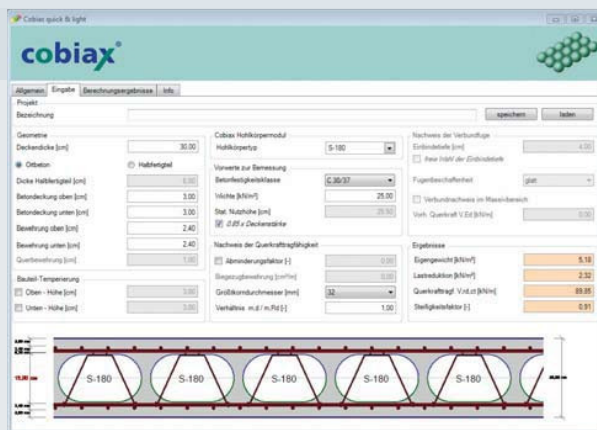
Cobiax quick & light

cobiax®

Allgemein | Eingabe | Berechnungsergebnisse | Info

Projekt
Bezeichnung
speichern
laden

Geometrie
Deckendicke [cm] 30.00
Ortbeton
Halbfertigteil
Dicke Halbfertigteil [cm] 6.00
Betondeckung oben [cm] 3.00
Betondeckung unten [cm] 3.00
Bewehrung oben [cm] 2.40
Bewehrung unten [cm] 2.40
Querbewehrung [cm] 1.00

Bauteil-Temperierung
Oben - Höhe [cm] 3.00
Unten - Höhe [cm] 3.00

Cobiax Hohlkörpermodul
Hohlkörpertyp S-180

Vorwerte zur Bemessung
Betonfestigkeitsklasse C 30/37
Wichte [kN/m³] 25.00
Stat. Nutzhöhe [cm] 25.50
0.85 x Deckenstärke

Nachweis der Querkrafttragfähigkeit
Abminderungsfaktor [-] 0.00
Biegezugbewehrung [cm²/m] 0.00
Größtkorndurchmesser [mm] 32
Verhältnis m,d / m,Rd [-] 1.00

Nachweis der Verbundfuge
Einbindetiefe [cm] 4.00
freie Wahl der Einbindetiefe
Fugenbeschaffenheit glatt
Verbundnachweis im Massivbereich
Verh. Querkraft V,Ed [kN/m] 0.00

Ergebnisse
Eigengewicht [kN/m²] 5.18
Lastreduktion [kN/m²] 2.32
Querkrafttragf. V,rd,ct [kN/m] 89.85
Steifigkeitsfaktor [-] 0.91

S-180
S-180
S-180
S-180
S-180
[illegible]
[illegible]
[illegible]
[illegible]